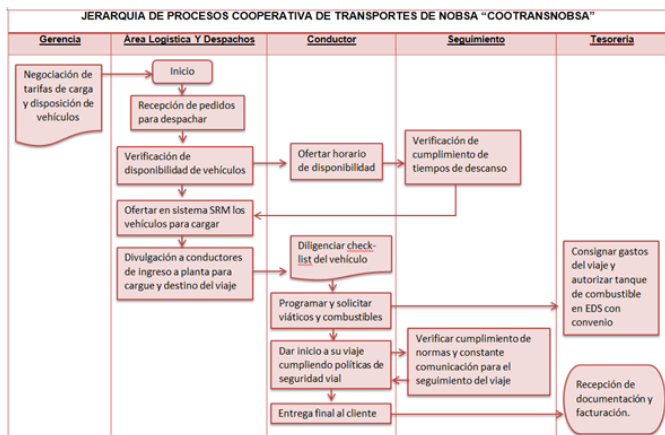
JERARQUIA DE PROCESOS COOPERATIVA DE TRANSPORTES DE NOBSA "COOTRANSNOBSA"

| Gerencia | Área Logística Y Despachos | Conductor | Seguimiento | Tesorería |
|---|---|---|---|---|

Negociación de tarifas de carga y disposición de vehículos

Inicio

Recepción de pedidos para despachar

Verificación de disponibilidad de vehículos

Ofertar horario de disponibilidad

Verificación de cumplimiento de tiempos de descanso

Ofertar en sistema SRM los vehículos para cargar

Divulgación a conductores de ingreso a planta para cargue y destino del viaje

Diligenciar check-list del vehículo

Consignar gastos del viaje y autorizar tanque de combustible en EDS con convenio

Programar y solicitar viáticos y combustibles

Dar inicio a su viaje cumpliendo políticas de seguridad vial

Verificar cumplimiento de normas y constante comunicación para el seguimiento del viaje

Recepción de documentación y facturación.

Entrega final al cliente